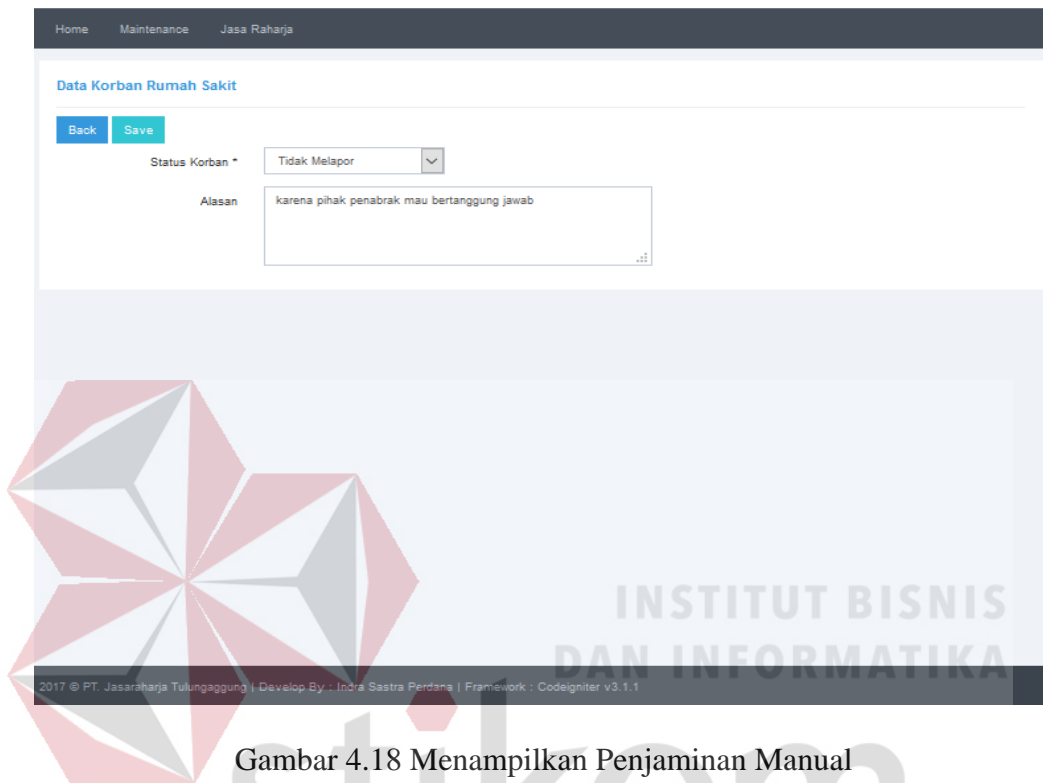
Home Maintenance Jasa Raharja

Data Korban Rumah Sakit

Back Save

Status Korban * Tidak Melapor

Alasan karena pihak penabrak mau bertanggung jawab

INSTITUT BISNIS DAN INFORMATIKA

2017 © PT. Jasaraharja Tulungaggung | Develop By : Indra Sastra Perdana | Framework : Codeigniter v3.1.1

Gambar 4.18 Menampilkan Penjaminan Manual

stikom